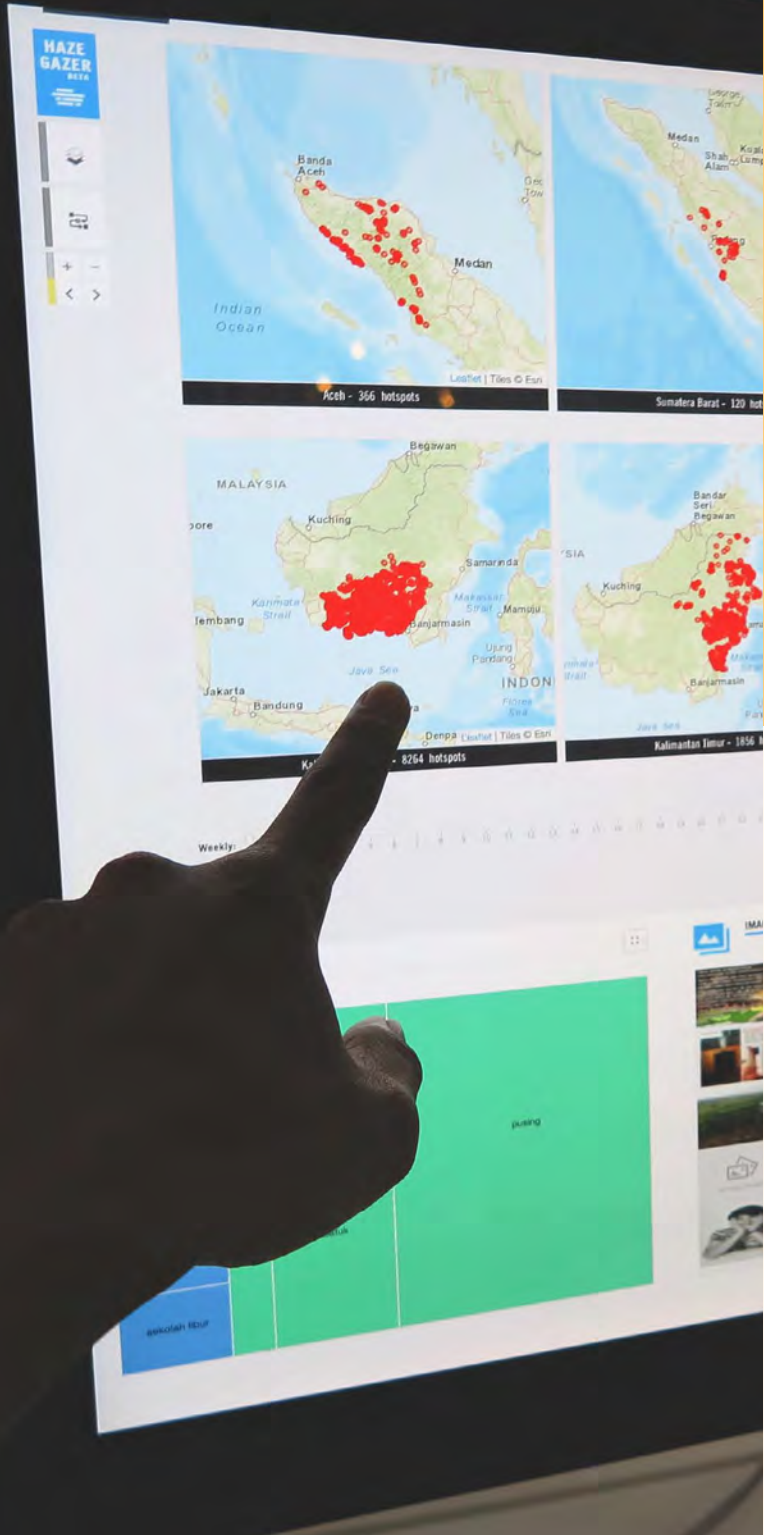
HAZE GAZER BETA

+ −
< >

Banda Aceh
Medan
Indian Ocean
Leaflet | Tiles © Esri
Aceh - 366 hotspots

Medan
Shah Alam
Sumatera Barat - 120 hot

Begawan
MALAYSIA
pore
Kuching
Samarinda
Karimata Strait
Makassar Strait
Mamuju
lembang
Banjarmasin
Ujung Pandang
Java Sea
INDON
Jakarta
Bandung
Flores Sea
Denpa
Leaflet | Tiles © Esri
Ka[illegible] - 8264 hotspots

Bandar Seri Begawan
SIA
Kuching
Banjarmasin
Java Sea
Kalimantan Timur - 1856 h

Weekly:

IMA

pusing
sekolah libur
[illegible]tuk